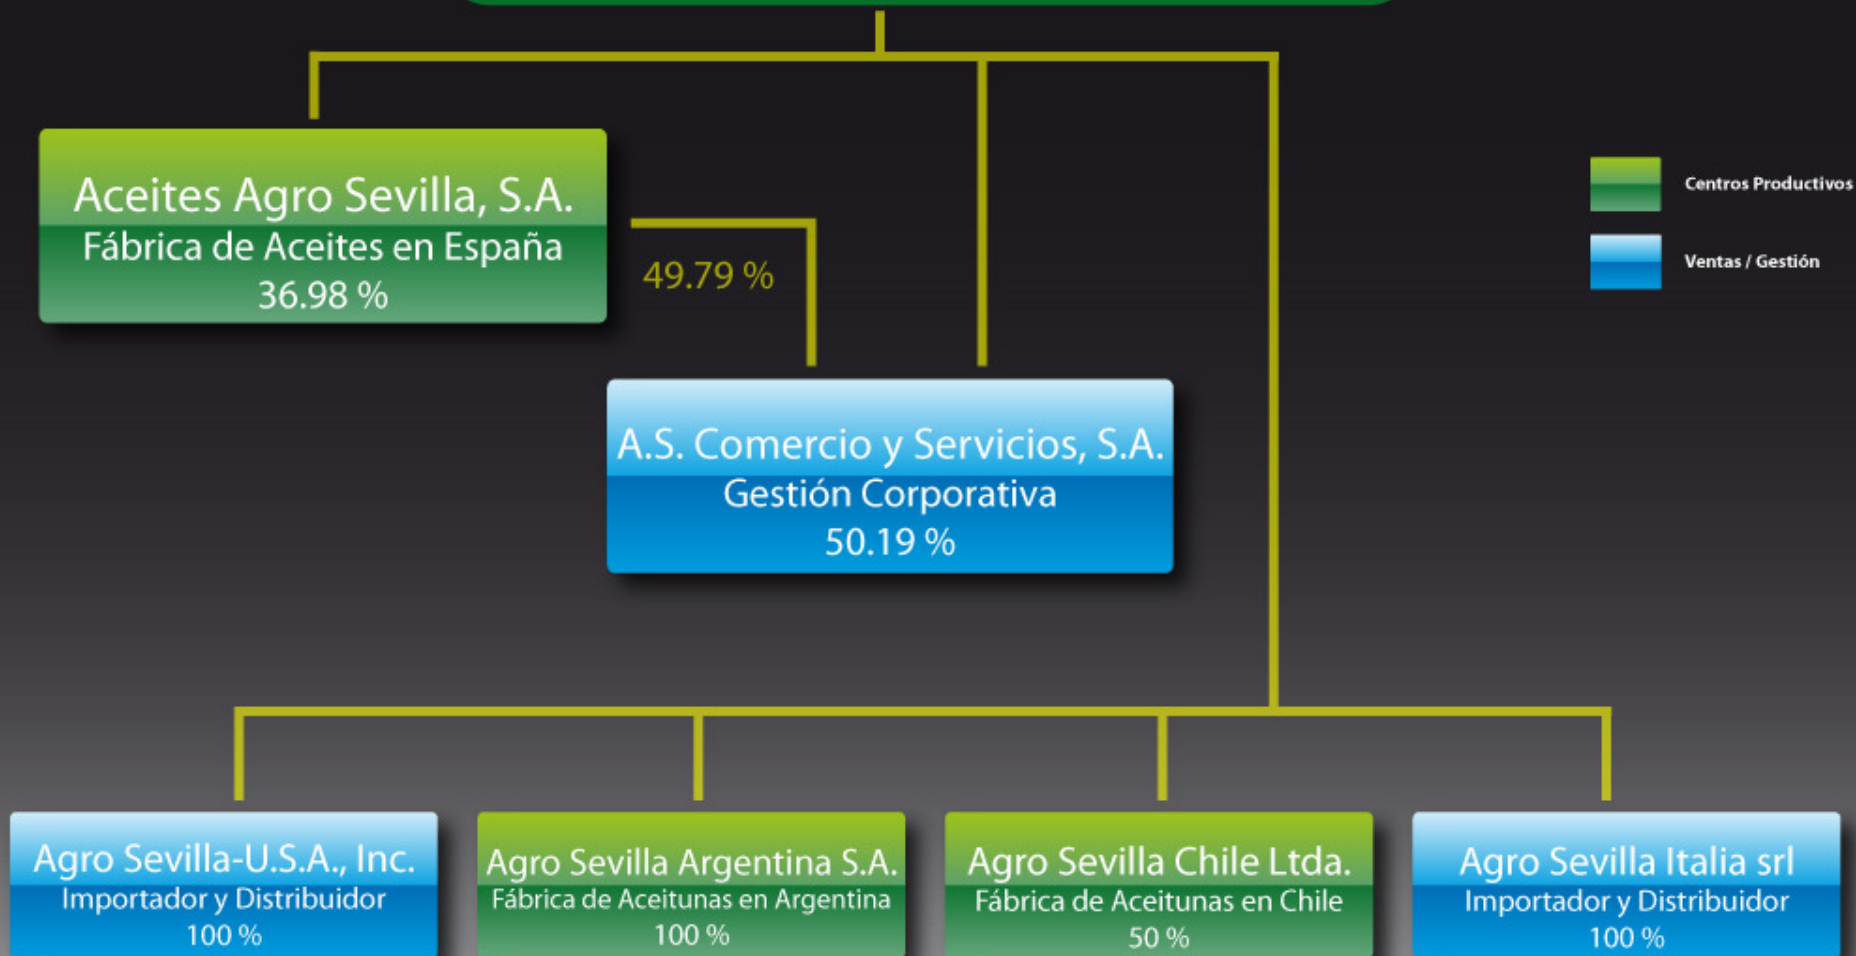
Aceites Agro Sevilla, S.A.
Fábrica de Aceites en España
36.98 %

49.79 %

Centros Productivos

Ventas / Gestión

A.S. Comercio y Servicios, S.A.
Gestión Corporativa
50.19 %

Agro Sevilla-U.S.A., Inc.
Importador y Distribuidor
100 %

Agro Sevilla Argentina S.A.
Fábrica de Aceitunas en Argentina
100 %

Agro Sevilla Chile Ltda.
Fábrica de Aceitunas en Chile
50 %

Agro Sevilla Italia srl
Importador y Distribuidor
100 %